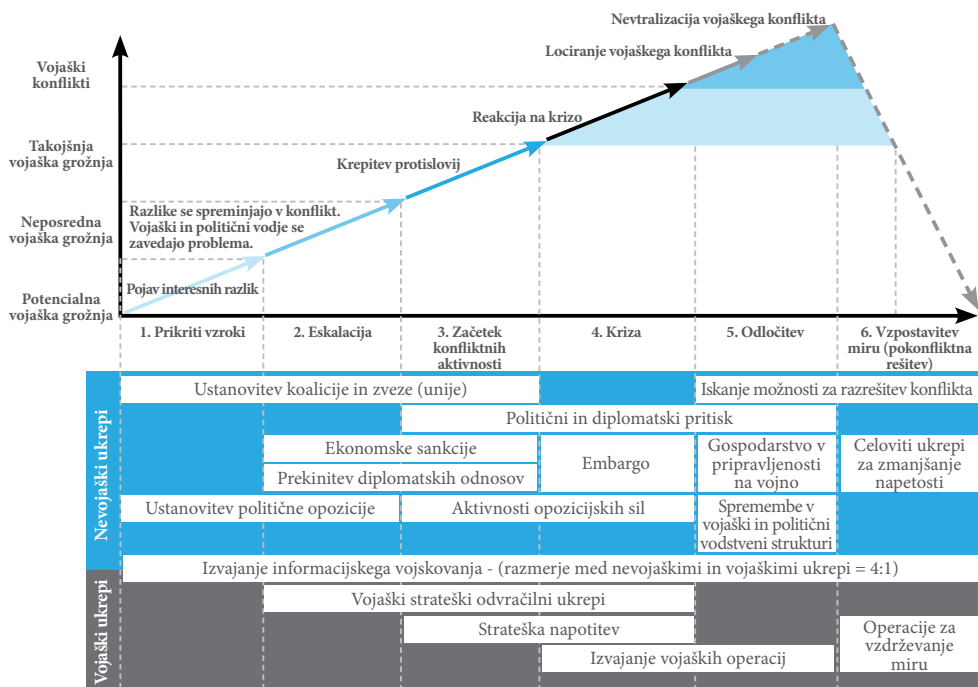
Nevtralizacija vojaškega konflikta

Lociranje vojaškega konflikta

Vojaški konflikti

Reakcija na krizo

Takojšnja vojaška grožnja

Krepitev protislovij

Razlike se spreminjajo v konflikt. Vojaški in politični vodje se zavedajo problema.

Neposredna vojaška grožnja

Pojav interesnih razlik

Potencialna vojaška grožnja

1. Prikriti vzroki

2. Eskalacija

3. Začetek konfliktnih aktivnosti

4. Kriza

5. Odločitev

6. Vzpostavitev miru (pokonfliktna rešitev)

Nevojaški ukrepi

Ustanovitev koalicije in zveze (unije)

Iskanje možnosti za razrešitev konflikta

Politični in diplomatski pritisk

Ekonomske sankcije

Embargo

Gospodarstvo v pripravljenosti na vojno

Celoviti ukrepi za zmanjšanje napetosti

Prekinitev diplomatskih odnosov

Ustanovitev politične opozicije

Aktivnosti opozicijskih sil

Spremembe v vojaški in politični vodstveni strukturi

Izvajanje informacijskega vojskovanja - (razmerje med nevojaškimi in vojaškimi ukrepi = 4:1)

Vojaški ukrepi

Vojaški strateški odvračilni ukrepi

Strateška napotitev

Operacije za vzdrževanje miru

Izvajanje vojaških operacij